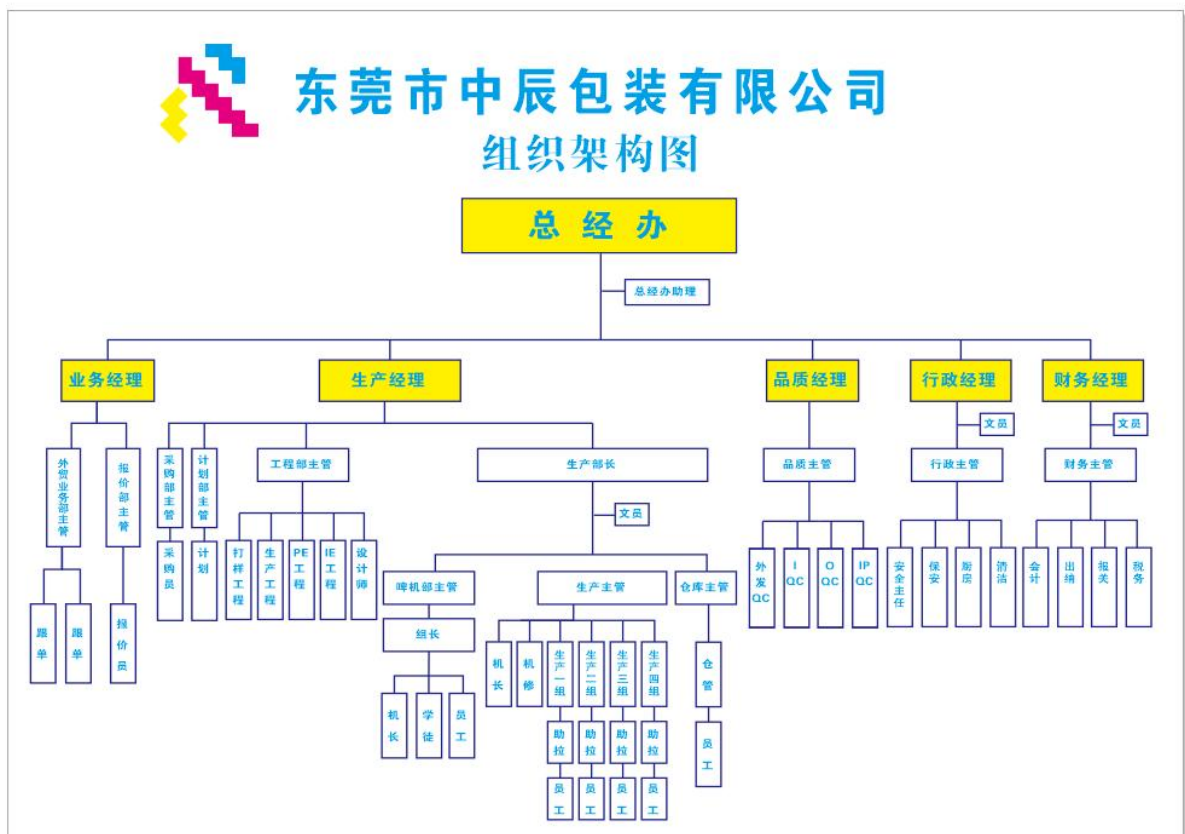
东莞市中辰包装有限公司
组织架构图

总经办
总经办助理

业务经理
外贸业务部主管
跟单
跟单
报价部主管
报价员

生产经理
采购部主管
采购员
计划部主管
计划
工程部主管
打样工程
生产工程
PE工程
IE工程
设计师
生产部长
文员
啤机部主管
组长
机长
学徒
员工
生产主管
机长
机修
生产一组
助拉
员工
生产二组
助拉
员工
生产三组
助拉
员工
生产四组
助拉
员工
仓库主管
仓管
员工

品质经理
品质主管
外发QC
IQC
OQC
IPQC

行政经理
文员
行政主管
安全主任
保安
厨房
清洁

财务经理
文员
财务主管
会计
出纳
报关
税务